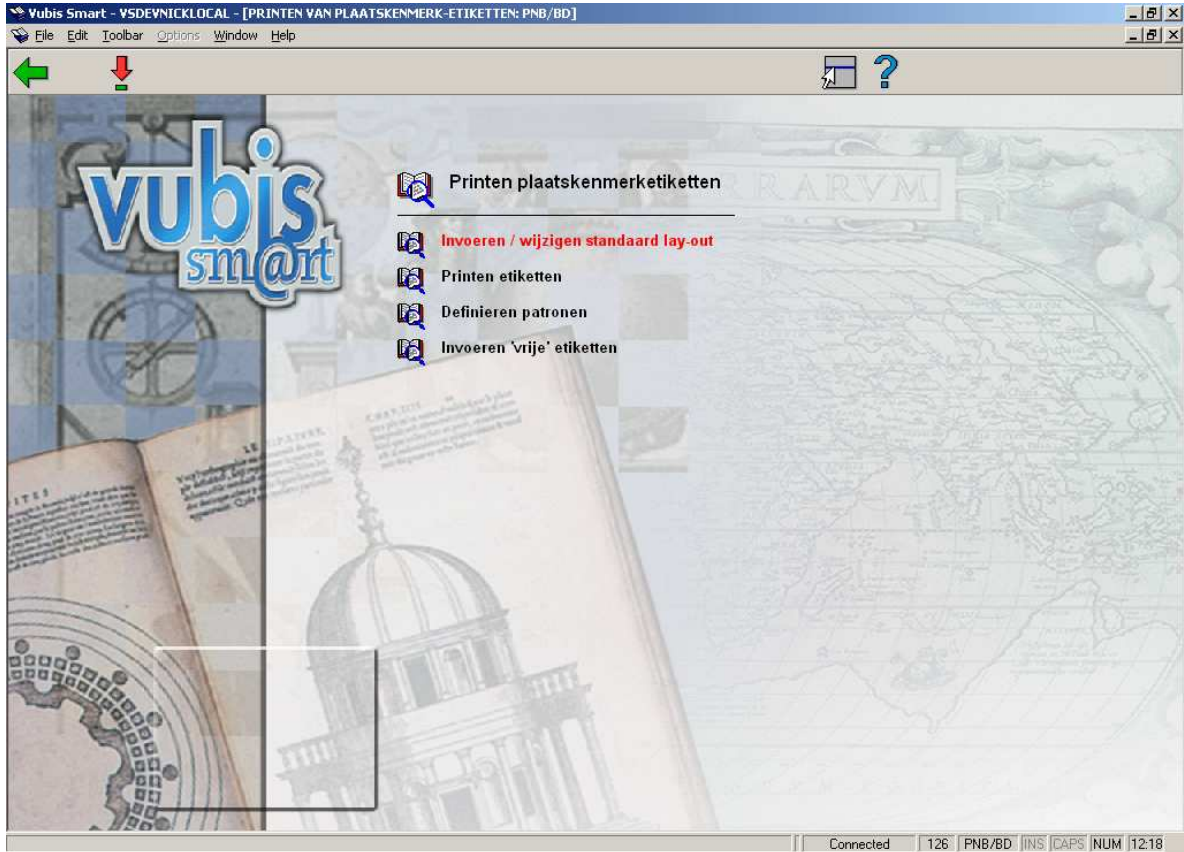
Vubis Smart - VSDEVNICKLOCAL - [PRINTEN VAN PLAATSKENMERK-ETIKETTEN: PNB/BD]

File Edit Toolbar Options Window Help

vubis smart

RARVM

Printen plaatskenmerketiketten

Invoeren / wijzigen standaard lay-out

Printen etiketten

Definieren patronen

Invoeren 'vrije' etiketten

Connected | 126 | PNB/BD | INS | CAPS | NUM | 12:18